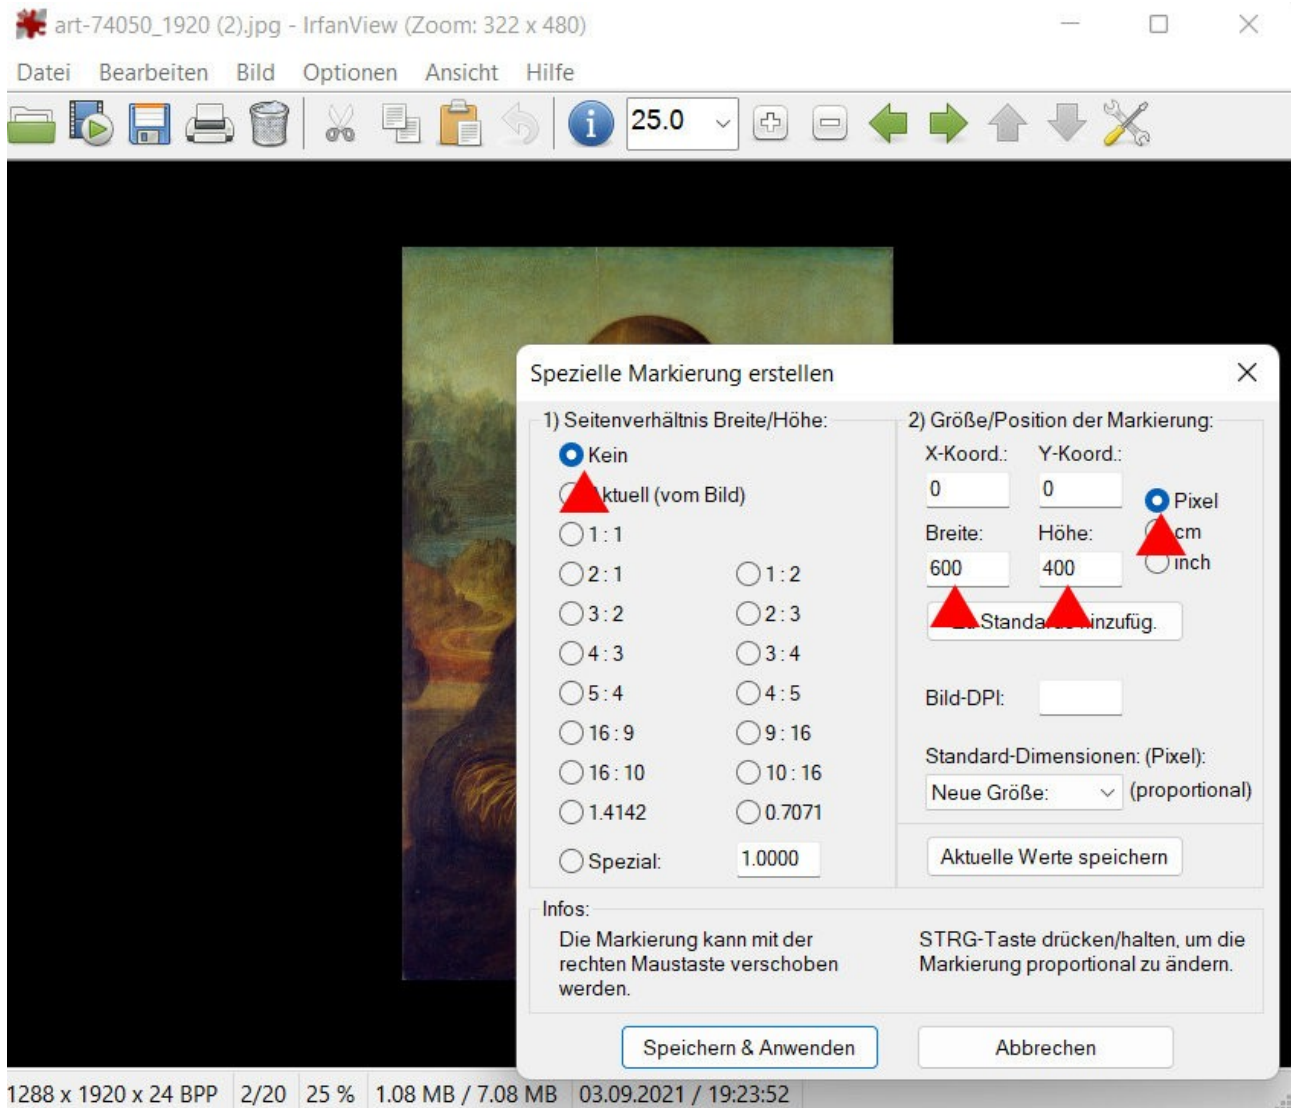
art-74050_1920 (2).jpg - IrfanView (Zoom: 322 x 480)

Datei Bearbeiten Bild Optionen Ansicht Hilfe

25.0

Spezielle Markierung erstellen

1) Seitenverhältnis Breite/Höhe:

Kein

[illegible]ktuell (vom Bild)

1 : 1

2 : 1

1 : 2

3 : 2

2 : 3

4 : 3

3 : 4

5 : 4

4 : 5

16 : 9

9 : 16

16 : 10

10 : 16

1.4142

0.7071

Spezial:

1.0000

2) Größe/Position der Markierung:

X-Koord.:

Y-Koord.:

0

0

Pixel

cm

inch

Breite:

Höhe:

600

400

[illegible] Standa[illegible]inzufüg.

Bild-DPI:

Standard-Dimensionen: (Pixel):

Neue Größe:

(proportional)

Aktuelle Werte speichern

Infos:

Die Markierung kann mit der rechten Maustaste verschoben werden.

STRG-Taste drücken/halten, um die Markierung proportional zu ändern.

Speichern & Anwenden

Abbrechen

1288 x 1920 x 24 BPP 2/20 25 % 1.08 MB / 7.08 MB 03.09.2021 / 19:23:52